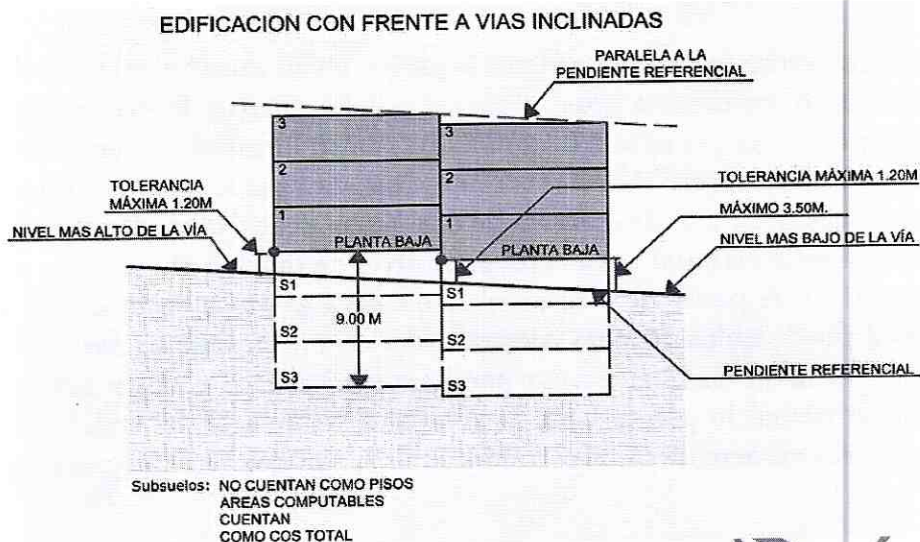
EDIFICACION CON FRENTE A VIAS INCLINADAS

PARALELA A LA PENDIENTE REFERENCIAL

TOLERANCIA MÁXIMA 1.20M

TOLERANCIA MÁXIMA 1.20M

MÁXIMO 3.50M.

NIVEL MAS ALTO DE LA VÍA

NIVEL MAS BAJO DE LA VÍA

3
2
1
PLANTA BAJA
S1
S2
S3

3
2
1
PLANTA BAJA
S1
S2
S3

9.00 M

PENDIENTE REFERENCIAL

Subsuelos: NO CUENTAN COMO PISOS
AREAS COMPUTABLES
CUENTAN
COMO COS TOTAL